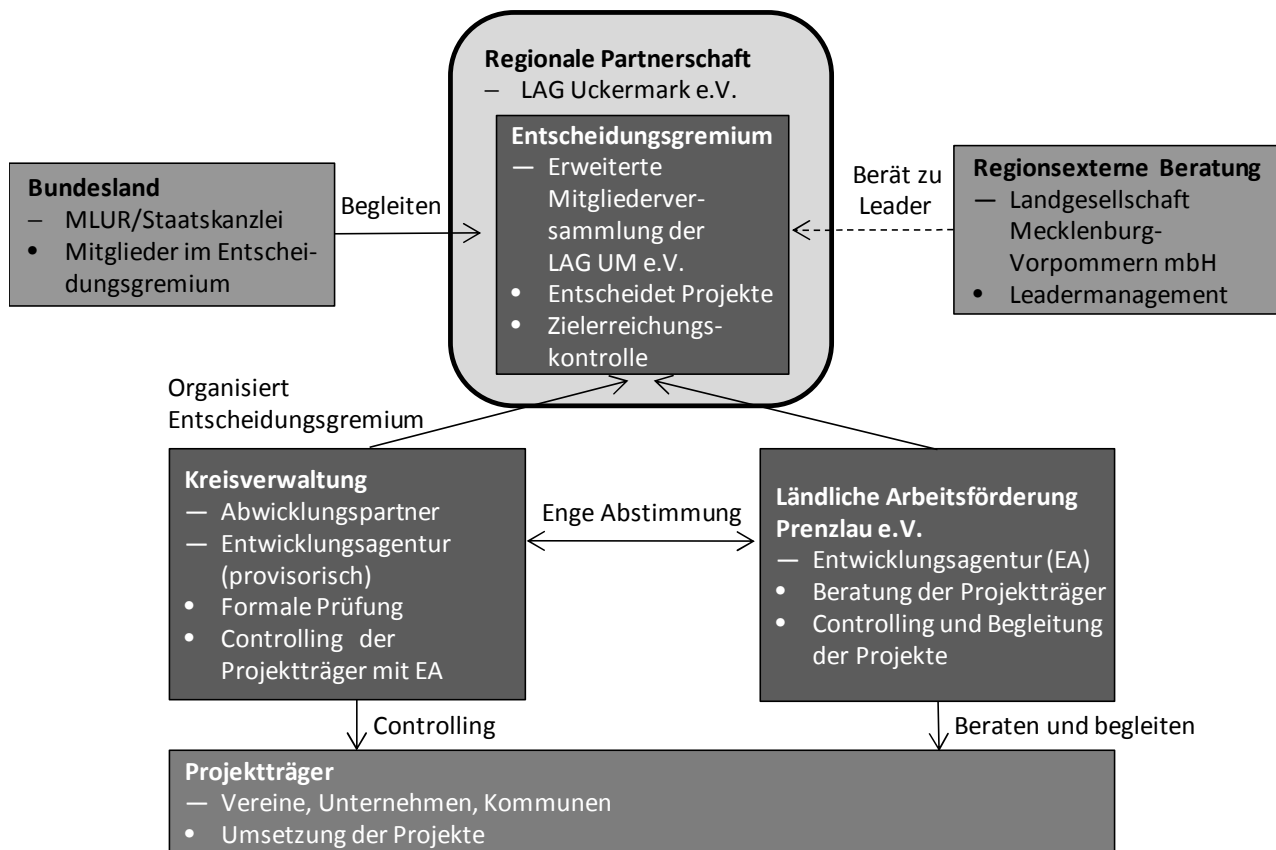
**Regionale Partnerschaft**
– LAG Uckermark e.V.

**Entscheidungsgremium**
— Erweiterte Mitgliederversammlung der LAG UM e.V.
• Entscheidet Projekte
• Zielerreichungskontrolle

**Bundesland**
– MLUR/Staatskanzlei
• Mitglieder im Entscheidungsgremium

Begleiten

Berät zu Leader

**Regionsexterne Beratung**
— Landgesellschaft Mecklenburg-Vorpommern mbH
• Leadermanagement

Organisiert Entscheidungsgremium

**Kreisverwaltung**
— Abwicklungspartner
— Entwicklungsagentur (provisorisch)
• Formale Prüfung
• Controlling der Projektträger mit EA

Enge Abstimmung

**Ländliche Arbeitsförderung Prenzlau e.V.**
— Entwicklungsagentur (EA)
• Beratung der Projektträger
• Controlling und Begleitung der Projekte

Controlling

Beraten und begleiten

**Projektträger**
— Vereine, Unternehmen, Kommunen
• Umsetzung der Projekte